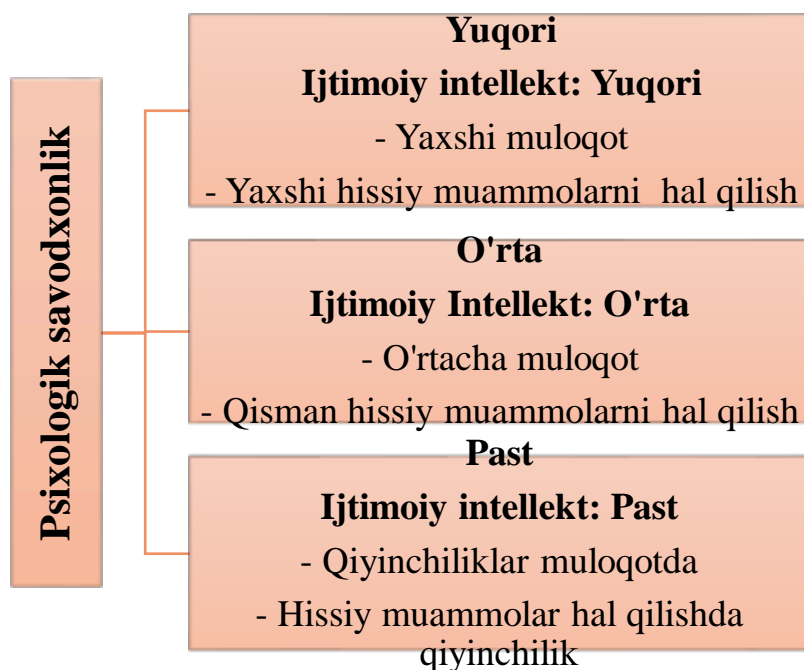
Psixologik savodxonlik

Yuqori
Ijtimoiy intellekt: Yuqori
- Yaxshi muloqot
- Yaxshi hissiy muammolarni hal qilish

O'rta
Ijtimoiy Intellekt: O'rta
- O'rtacha muloqot
- Qisman hissiy muammolarni hal qilish

Past
Ijtimoiy intellekt: Past
- Qiyinchiliklar muloqotda
- Hissiy muammolar hal qilishda qiyinchilik